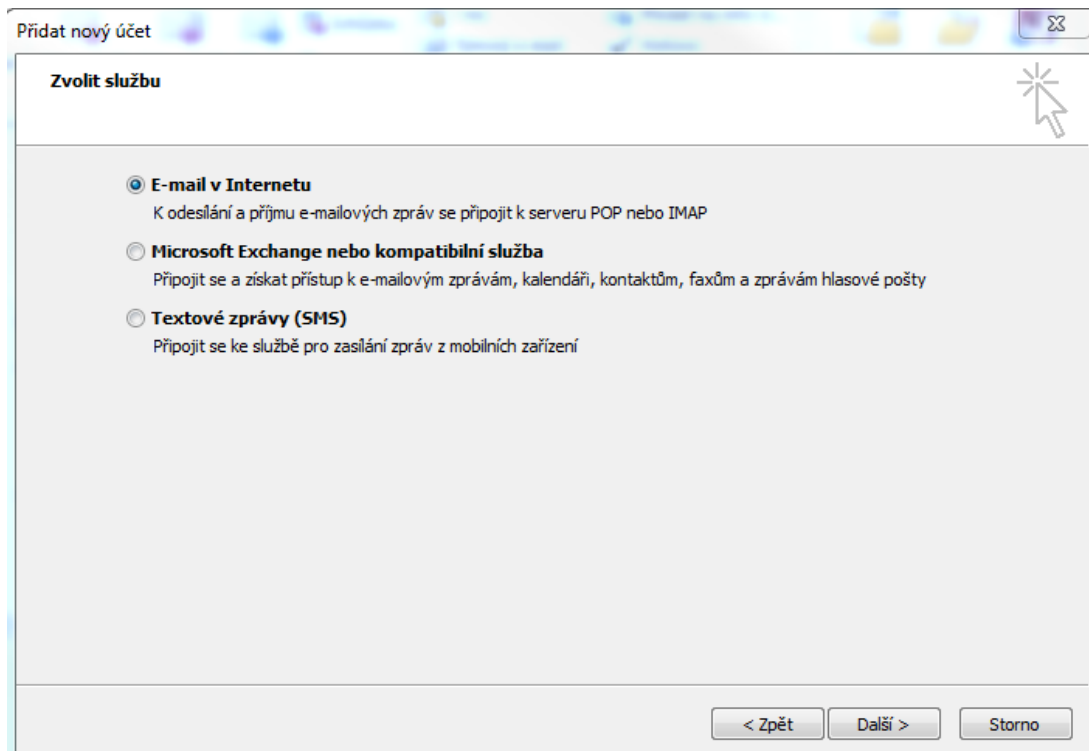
Přidat nový účet

Zvolit službu

E-mail v Internetu
K odesílání a příjmu e-mailových zpráv se připojit k serveru POP nebo IMAP

Microsoft Exchange nebo kompatibilní služba
Připojit se a získat přístup k e-mailovým zprávám, kalendáři, kontaktům, faxům a zprávám hlasové pošty

Textové zprávy (SMS)
Připojit se ke službě pro zasílání zpráv z mobilních zařízení

< Zpět
Další >
Storno